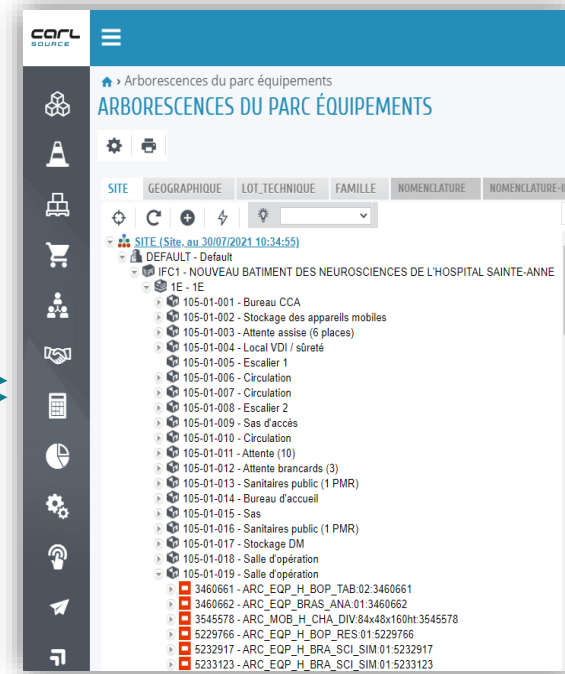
carl SOURCE

› Arborescences du parc équipements

ARBORESCENCES DU PARC ÉQUIPEMENTS

SITE | GEOGRAPHIQUE | LOT_TECHNIQUE | FAMILLE | NOMENCLATURE | NOMENCLATURE-I

SITE (Site, au 30/07/2021 10:34:55)
DEFAULT - Default
IFC1 - NOUVEAU BATIMENT DES NEUROSCIENCES DE L'HOSPITAL SAINTE-ANNE
1E - 1E
105-01-001 - Bureau CCA
105-01-002 - Stockage des appareils mobiles
105-01-003 - Attente assise (6 places)
105-01-004 - Local VDI / sûreté
105-01-005 - Escalier 1
105-01-006 - Circulation
105-01-007 - Circulation
105-01-008 - Escalier 2
105-01-009 - Sas d'accès
105-01-010 - Circulation
105-01-011 - Attente (10)
105-01-012 - Attente brancards (3)
105-01-013 - Sanitaires public (1 PMR)
105-01-014 - Bureau d'accueil
105-01-015 - Sas
105-01-016 - Sanitaires public (1 PMR)
105-01-017 - Stockage DM
105-01-018 - Salle d'opération
105-01-019 - Salle d'opération
3460661 - ARC_EQP_H_BOP_TAB:02:3460661
3460662 - ARC_EQP_BRAS_ANA:01:3460662
3545578 - ARC_MOB_H_CHA_DIV:84x48x160ht:3545578
5229766 - ARC_EQP_H_BOP_RES:01:5229766
5232917 - ARC_EQP_H_BRA_SCI_SIM:01:5232917
5233123 - ARC_EQP_H_BRA_SCI_SIM:01:5233123